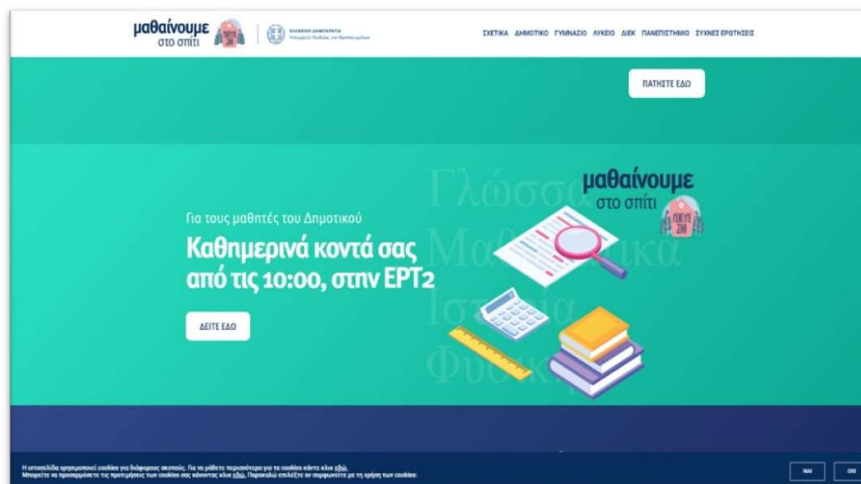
μαθαίνουμε στο σπίτι

ΕΛΛΗΝΙΚΗ ΔΗΜΟΚΡΑΤΙΑ
Υπουργείο Παιδείας και Θρησκευμάτων

ΣΧΕΤΙΚΑ ΔΗΜΟΤΙΚΟ ΓΥΜΝΑΣΙΟ ΛΥΚΕΙΟ ΔΙΕΚ ΠΑΝΕΠΙΣΤΗΜΙΟ ΣΥΧΝΕΣ ΕΡΩΤΗΣΕΙΣ

ΠΑΤΗΣΤΕ ΕΔΩ

Για τους μαθητές του Δημοτικού

Καθημερινά κοντά σας από τις 10:00, στην ΕΡΤ2

ΔΕΙΤΕ ΕΔΩ

μαθαίνουμε στο σπίτι

Γλώσσα
Μαθη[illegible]κά
Ιστορία
Φυσικ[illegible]

Η ιστοσελίδα χρησιμοποιεί cookies για διάφορους σκοπούς. Για να μάθετε περισσότερα για τα cookies κάντε κλικ εδώ.
Μπορείτε να προσαρμόσετε τις προτιμήσεις των cookies σας κάνοντας κλικ εδώ. Παρακαλώ επιλέξτε αν συμφωνείτε με τη χρήση των cookies:

ΝΑΙ ΟΧΙ